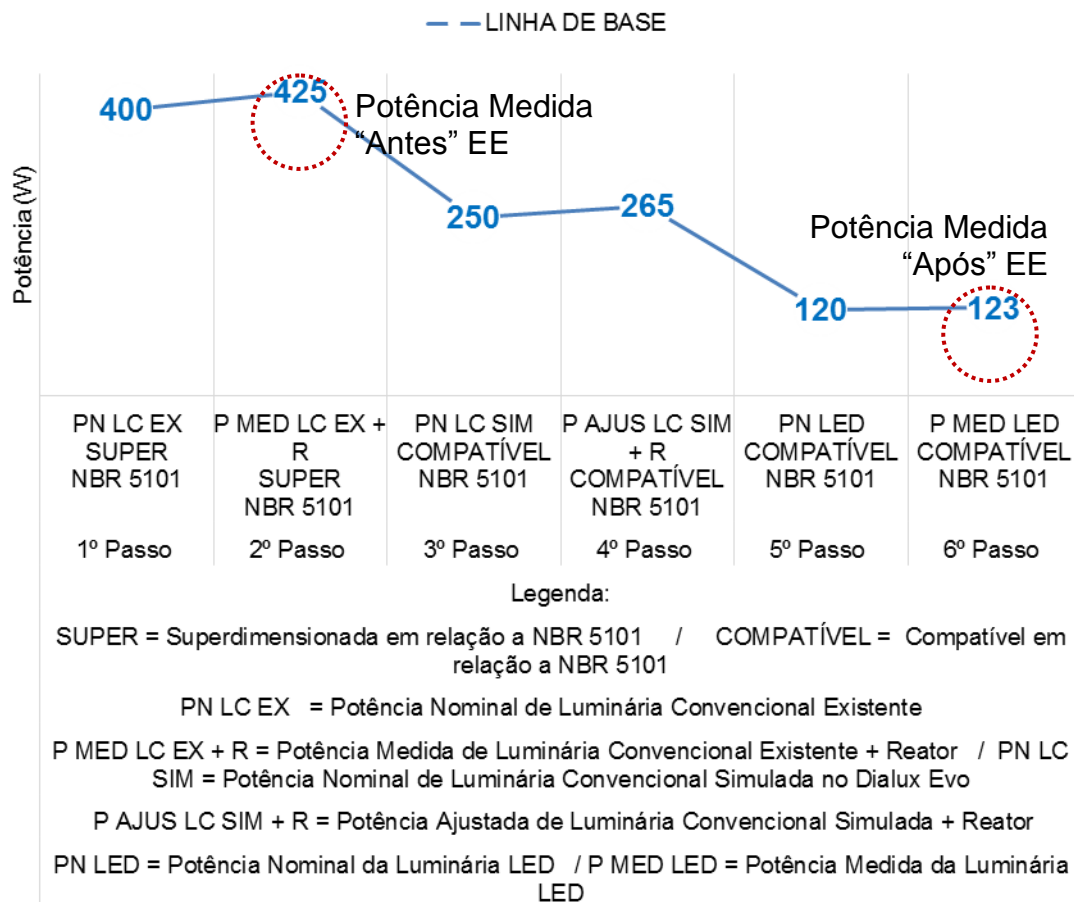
LINHA DE BASE

Potência (W)

400
425
Potência Medida "Antes" EE
250
265
Potência Medida "Após" EE
120
123

| PN LC EX SUPER NBR 5101 | P MED LC EX + R SUPER NBR 5101 | PN LC SIM COMPATÍVEL NBR 5101 | P AJUS LC SIM + R COMPATÍVEL NBR 5101 | PN LED COMPATÍVEL NBR 5101 | P MED LED COMPATÍVEL NBR 5101 |
|---|---|---|---|---|---|
| 1º Passo | 2º Passo | 3º Passo | 4º Passo | 5º Passo | 6º Passo |

Legenda:

SUPER = Superdimensionada em relação a NBR 5101 / COMPATÍVEL = Compatível em relação a NBR 5101

PN LC EX = Potência Nominal de Luminária Convencional Existente

P MED LC EX + R = Potência Medida de Luminária Convencional Existente + Reator / PN LC SIM = Potência Nominal de Luminária Convencional Simulada no Dialux Evo

P AJUS LC SIM + R = Potência Ajustada de Luminária Convencional Simulada + Reator

PN LED = Potência Nominal da Luminária LED / P MED LED = Potência Medida da Luminária LED